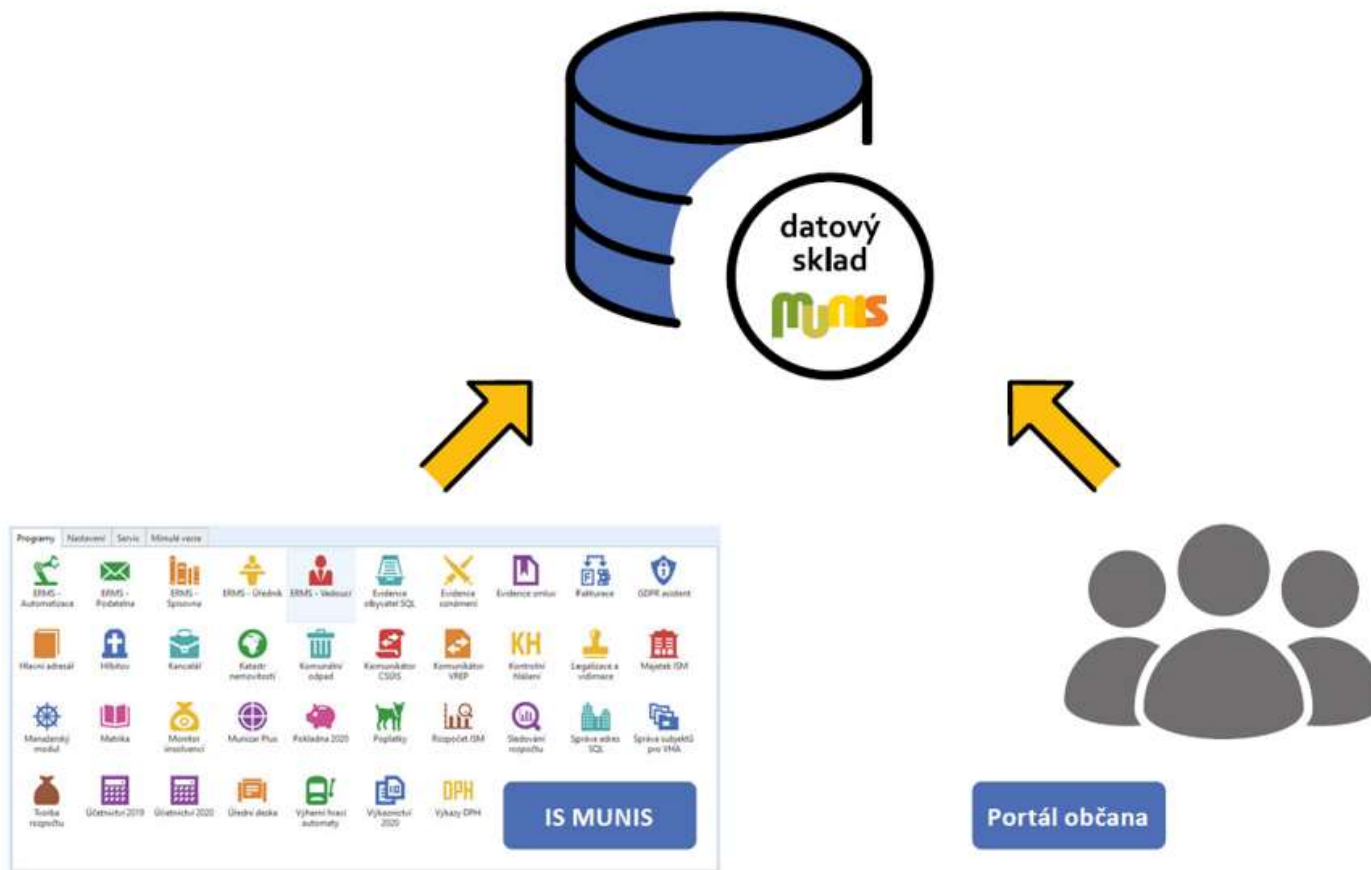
datový sklad
MUNIS

Programy | Nastavení | Servis | Minulé verze

ERMS - Automatizace
ERMS - Podatelna
ERMS - Spisovna
ERMS - Úředník
ERMS - Vedoucí
Evidence obyvatel SQL
Evidence oznámení
Evidence smluv
Fakturace
GDPR asistent

Hlasící adresář
Hřbitov
Kancelář
Katastr nemovitostí
Komunální odpad
Komunikátor CSÚIS
Komunikátor VREP
Kontrolní hlášení
Legalizace a vidimace
Majetek ISM

Manažerský modul
Matrika
Monitor insolvencí
Munizar Plus
Pokladna 2020
Poplatky
Rozpočet ISM
Sledování rozpočtu
Správa adres SQL
Správa subjektů pro VHA

Tvorba rozpočtu
Účetnictví 2019
Účetnictví 2020
Úřední deska
Výherní hrací automaty
Výkaznictví 2020
Výkazy DPH

IS MUNIS

Portál občana